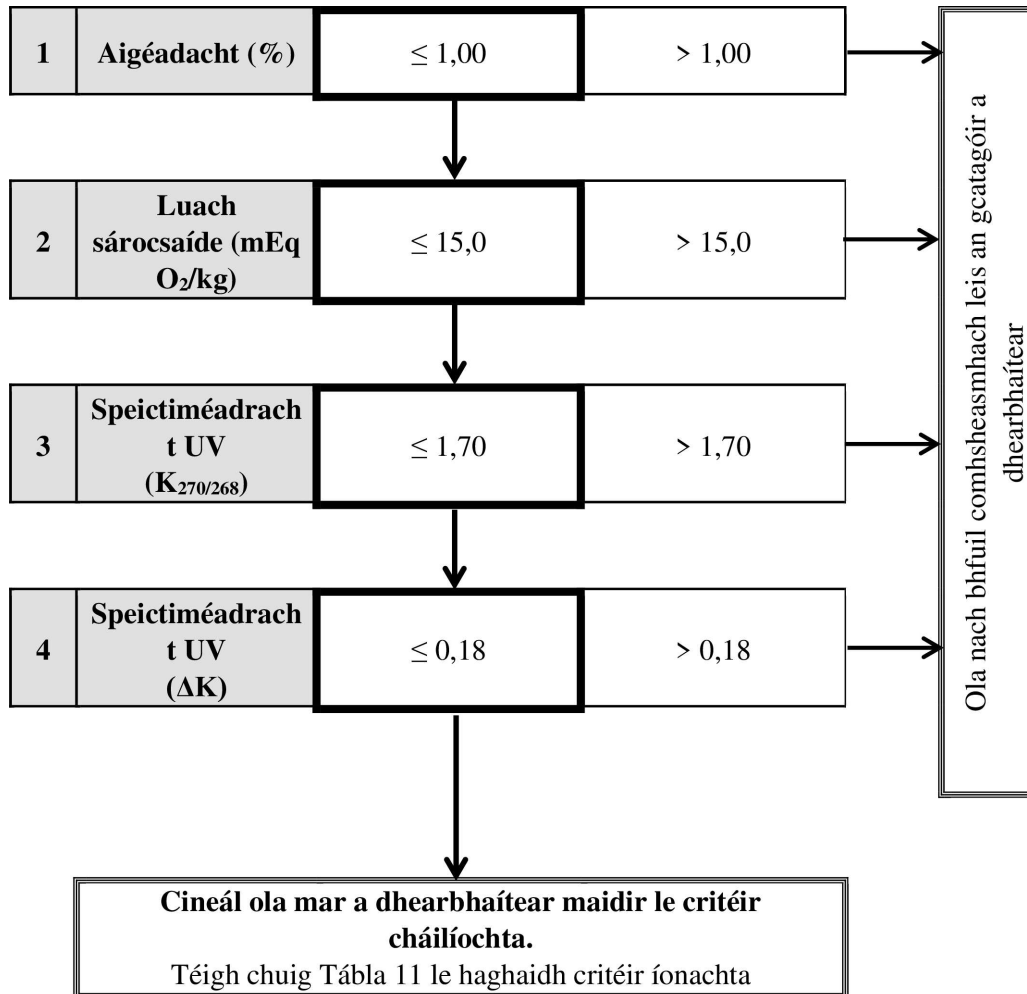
| 1 | Aigéadacht (%) | $\leq 1,00$ | $> 1,00$ |
|---|---|---|---|
| 2 | Luach sárocsaíde (mEq $O_2$/kg) | $\leq 15,0$ | $> 15,0$ |
| 3 | Speictiméadracht UV ($K_{270/268}$) | $\leq 1,70$ | $> 1,70$ |
| 4 | Speictiméadracht UV ($\Delta K$) | $\leq 0,18$ | $> 0,18$ |

Ola nach bhfuil comhsheasmhach leis an gcatagóir a dhearbhaítear

Cineál ola mar a dhearbhaítear maidir le critéir cháilíochta.
Téigh chuig Tábla 11 le haghaidh critéir íonachta